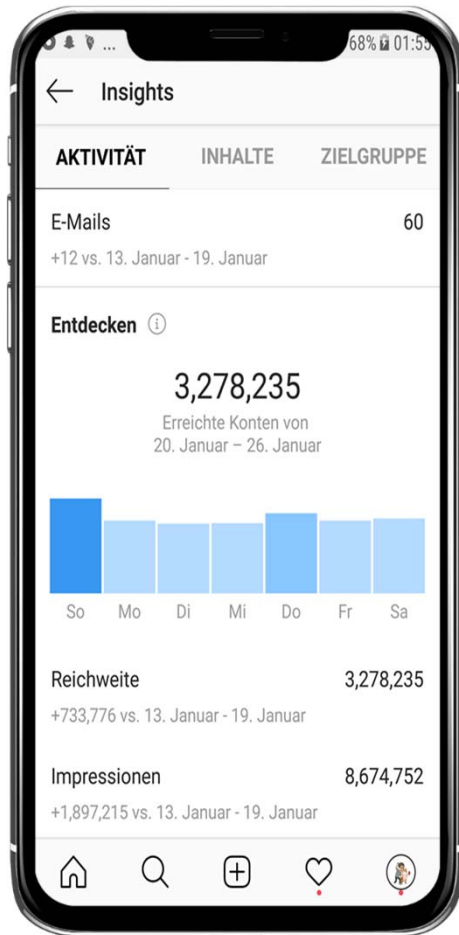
68% 01:55

Insights

AKTIVITÄT INHALTE ZIELGRUPPE

E-Mails 60

+12 vs. 13. Januar - 19. Januar

Entdecken

3,278,235

Erreichte Konten von 20. Januar – 26. Januar

So Mo Di Mi Do Fr Sa

Reichweite 3,278,235

+733,776 vs. 13. Januar - 19. Januar

Impressionen 8,674,752

+1,897,215 vs. 13. Januar - 19. Januar